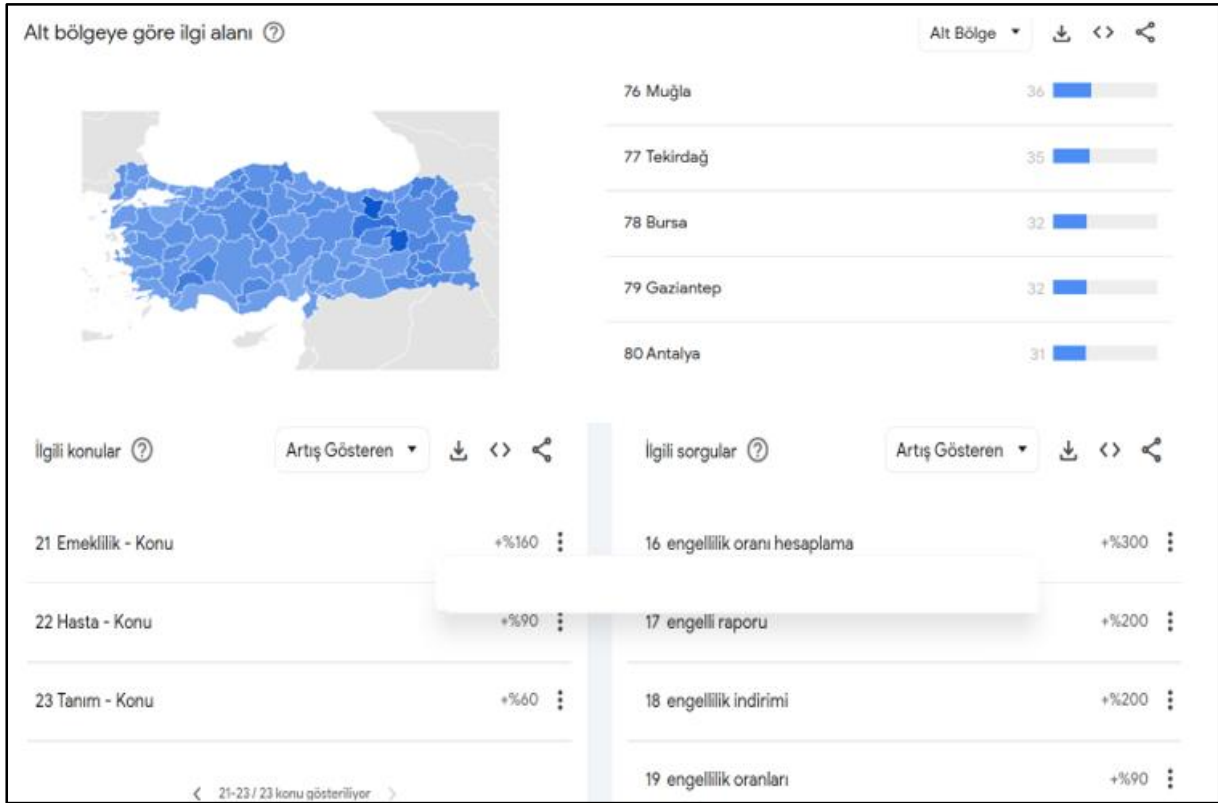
Alt bölgeye göre ilgi alanı ⓘ

Alt Bölge ▾

| | |
|---|---|
| 76 Muğla | 36 |
| 77 Tekirdağ | 35 |
| 78 Bursa | 32 |
| 79 Gaziantep | 32 |
| 80 Antalya | 31 |

İlgili konular ⓘ

Artış Gösteren ▾

| | |
|---|---|
| 21 Emeklilik - Konu | +%160 |
| 22 Hasta - Konu | +%90 |
| 23 Tanım - Konu | +%60 |

21-23 / 23 konu gösteriliyor

İlgili sorgular ⓘ

Artış Gösteren ▾

| | |
|---|---|
| 16 engellilik oranı hesaplama | +%300 |
| 17 engelli raporu | +%200 |
| 18 engellilik indirimi | +%200 |
| 19 engellilik oranları | +%90 |